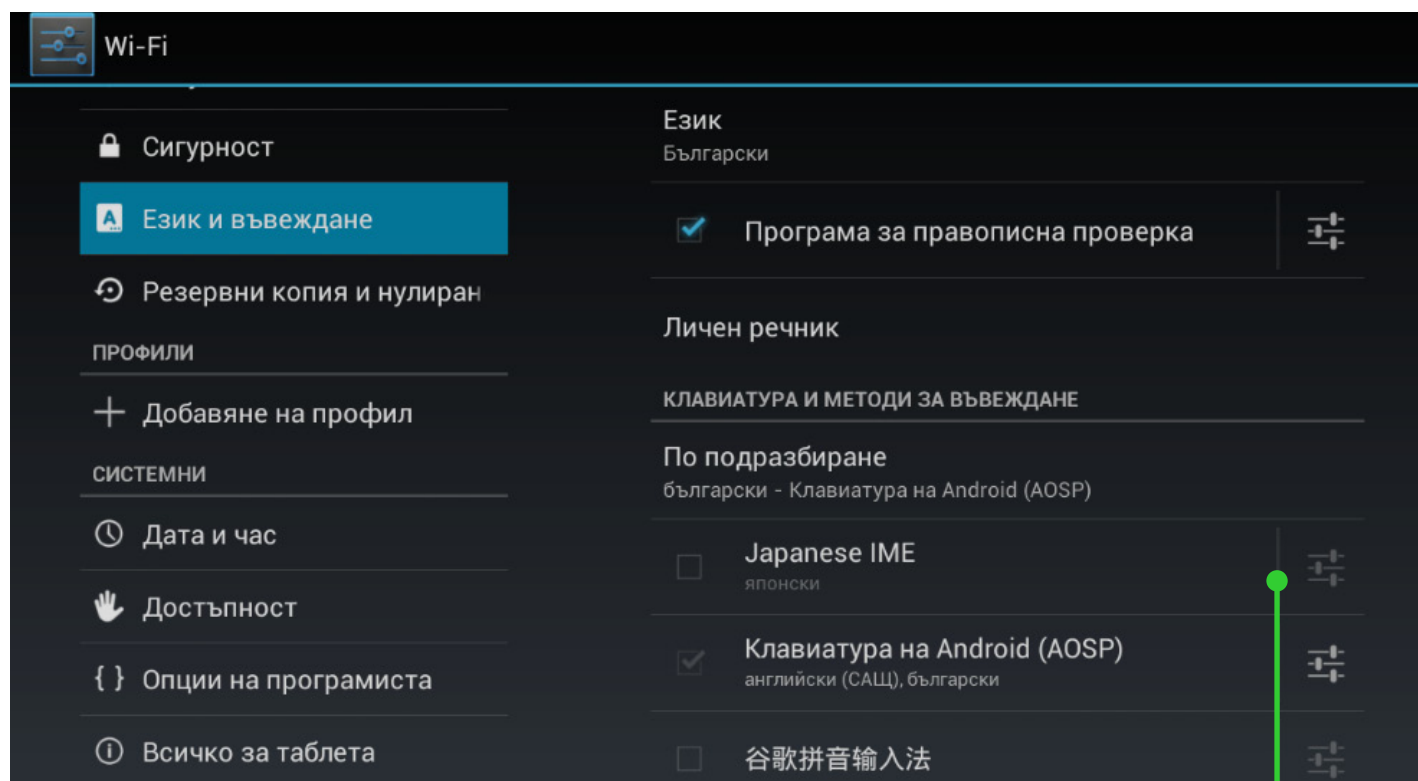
Wi-Fi

Сигурност

Език и въвеждане

Резервни копия и нулиран

ПРОФИЛИ

Добавяне на профил

СИСТЕМНИ

Дата и час

Достъпност

{ } Опции на програмиста

Всичко за таблета

Език
Български

Програма за правописна проверка

Личен речник

КЛАВИАТУРА И МЕТОДИ ЗА ВЪВЕЖДАНЕ

По подразбиране
български - Клавиатура на Android (AOSP)

Japanese IME
японски

Клавиатура на Android (AOSP)
английски (САЩ), български

谷歌拼音输入法